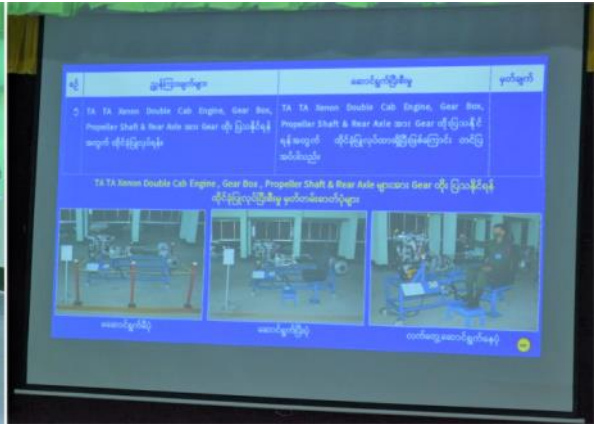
| စဉ် | ဆွေးနွေးချက်များ | ဆောင်ရွက်ပြီးစီးမှု | မှတ်ချက် |
|---|---|---|---|
| ၁ | TA TA Xenon Double Cab Engine, Gear Box, Propeller Shaft & Rear Axle အား Gear ထိုး ပြသနိုင်ရန် အတွက် ထိုင်ခုံပြုလုပ်ရန် | TA TA Xenon Double Cab Engine, Gear Box, Propeller Shaft & Rear Axle အား Gear ထိုးပြသနိုင်ရန် အတွက် ထိုင်ခုံပြုလုပ်ထားရှိပြီးဖြစ်ကြောင်း တင်ပြအပ်ပါသည်။ | |

TA TA Xenon Double Cab Engine , Gear Box , Propeller Shaft & Rear Axle များအား Gear ထိုး ပြသနိုင်ရန် ထိုင်ခုံပြုလုပ်ပြီးစီးမှု မှတ်တမ်းဓာတ်ပုံများ

မဆောင်ရွက်မီပုံ

ဆောင်ရွက်ပြီးပုံ

လက်တွေ့ဆောင်ရွက်နေပုံ